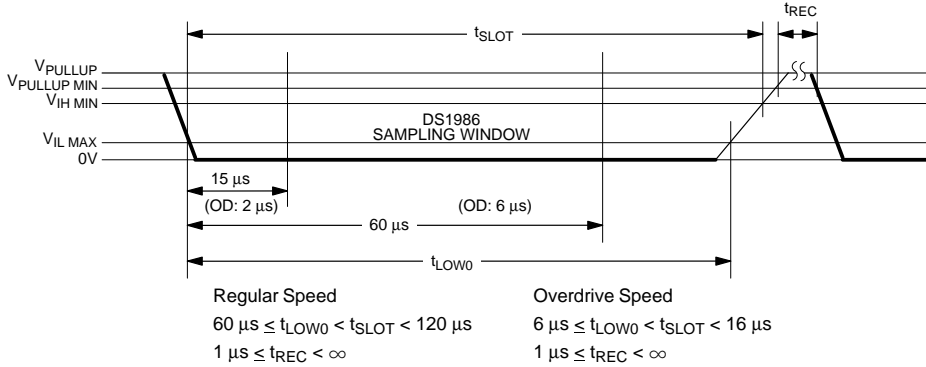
$t_{SLOT}$

$t_{REC}$

$V_{PULLUP}$
$V_{PULLUP\ MIN}$
$V_{IH\ MIN}$
$V_{IL\ MAX}$
0V

DS1986
SAMPLING WINDOW

15 µs
(OD: 2 µs)
(OD: 6 µs)
60 µs
$t_{LOW0}$

Regular Speed
60 µs $\leq t_{LOW0} < t_{SLOT} <$ 120 µs
1 µs $\leq t_{REC} < \infty$

Overdrive Speed
6 µs $\leq t_{LOW0} < t_{SLOT} <$ 16 µs
1 µs $\leq t_{REC} < \infty$